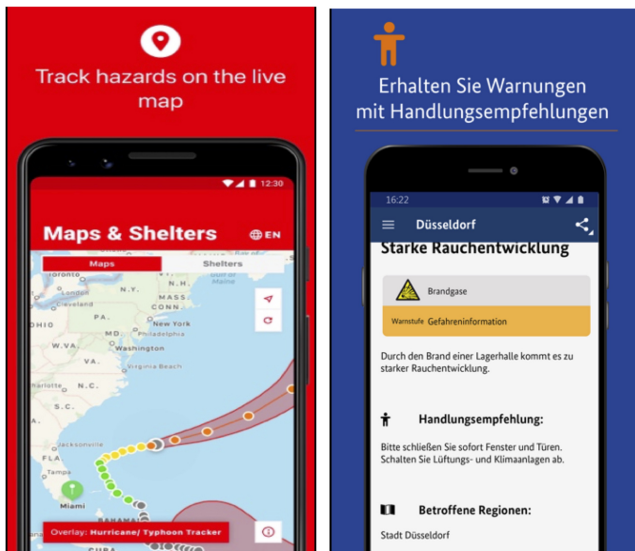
Track hazards on the live map

12:30

Maps & Shelters

EN

Maps

Shelters

N.Y.

MASS.

CONN.

Cleveland

PA.

New York

OHIO

W.VA.

Washington

Virginia Beach

N.C.

S.C.

Jacksonville

Tampa

Miami

BAHAMAS

CUBA

Overlay: Hurricane/ Typhoon Tracker

Erhalten Sie Warnungen mit Handlungsempfehlungen

16:22

Düsseldorf

Starke Rauchentwicklung

Brandgase

Warnstufe Gefahreninformation

Durch den Brand einer Lagerhalle kommt es zu starker Rauchentwicklung.

Handlungsempfehlung:

Bitte schließen Sie sofort Fenster und Türen. Schalten Sie Lüftungs- und Klimaanlagen ab.

Betroffene Regionen:

Stadt Düsseldorf